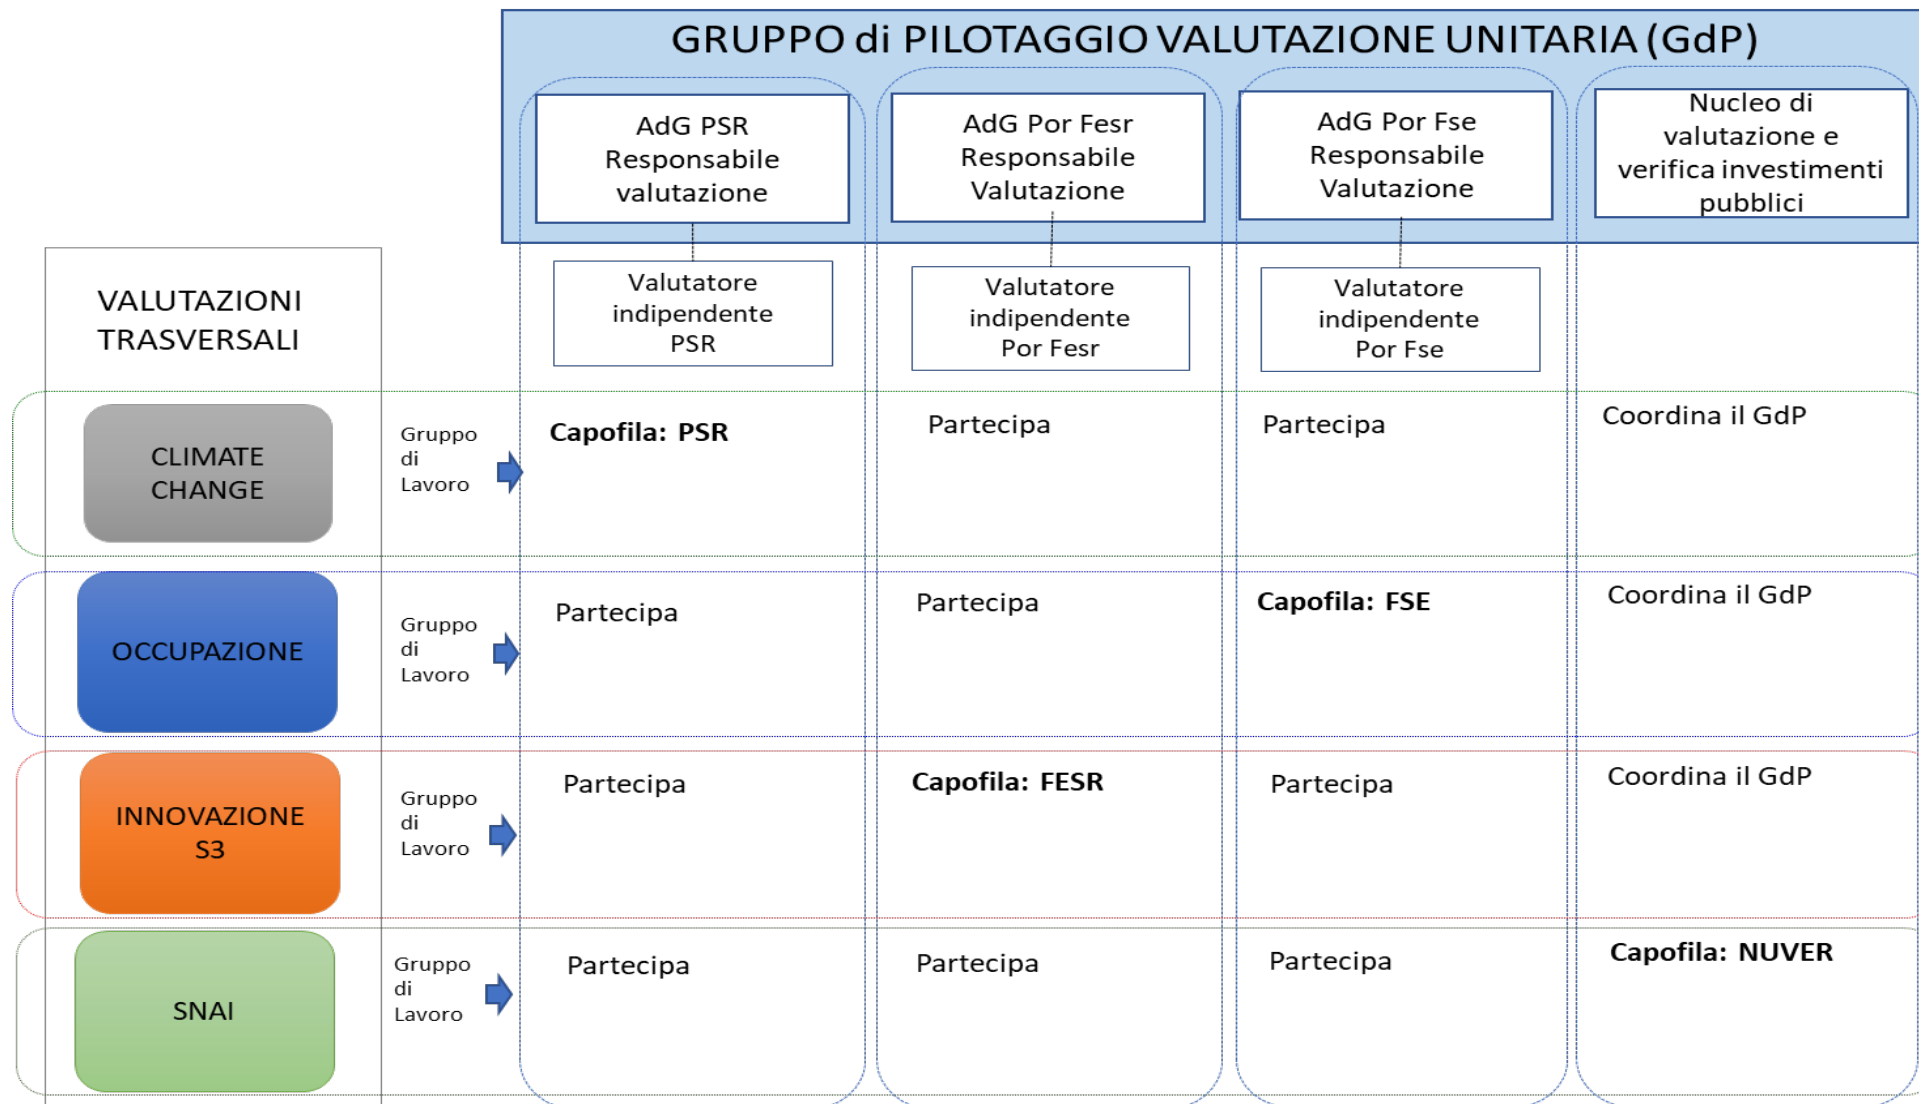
GRUPPO di PILOTAGGIO VALUTAZIONE UNITARIA (GdP)

AdG PSR Responsabile valutazione

AdG Por Fesr Responsabile Valutazione

AdG Por Fse Responsabile Valutazione

Nucleo di valutazione e verifica investimenti pubblici

VALUTAZIONI TRASVERSALI

Valutatore indipendente PSR

Valutatore indipendente Por Fesr

Valutatore indipendente Por Fse

CLIMATE CHANGE

Gruppo di Lavoro

**Capofila: PSR**

Partecipa

Partecipa

Coordina il GdP

OCCUPAZIONE

Gruppo di Lavoro

Partecipa

Partecipa

**Capofila: FSE**

Coordina il GdP

INNOVAZIONE S3

Gruppo di Lavoro

Partecipa

**Capofila: FESR**

Partecipa

Coordina il GdP

SNAI

Gruppo di Lavoro

Partecipa

Partecipa

Partecipa

**Capofila: NUVER**